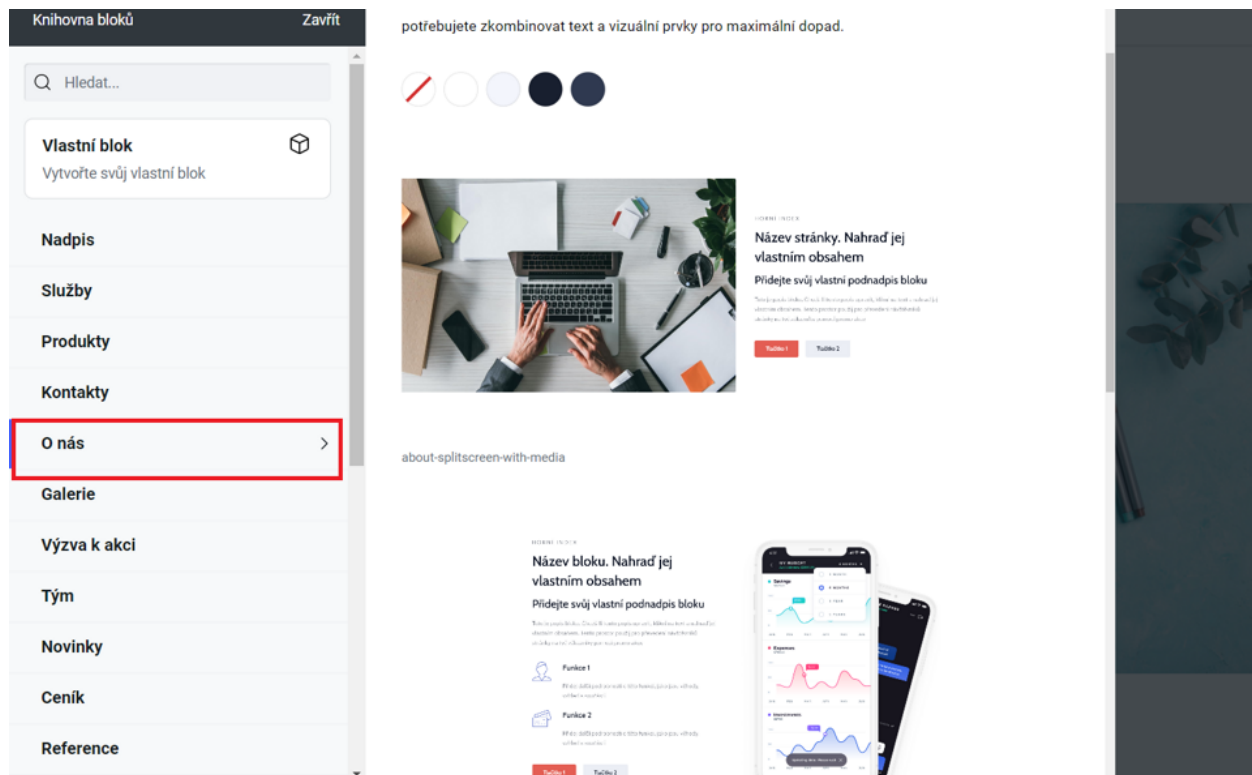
Knihovna bloků
Zavřít

Hledat...

Vlastní blok
Vytvořte svůj vlastní blok

Nadpis
Služby
Produkty
Kontakty
O nás
Galerie
Výzva k akci
Tým
Novinky
Ceník
Reference

potřebujete zkombinovat text a vizuální prvky pro maximální dopad.

HORNÍ INDEX
Název stránky. Nahraď jej vlastním obsahem
Přidejte svůj vlastní podnadpis bloku
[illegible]
Tlačítko 1
Tlačítko 2

about-splitscreen-with-media

HORNÍ INDEX
Název bloku. Nahraď jej vlastním obsahem
Přidejte svůj vlastní podnadpis bloku
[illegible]
Funkce 1
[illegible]
Funkce 2
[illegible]
Tlačítko 1
Tlačítko 2